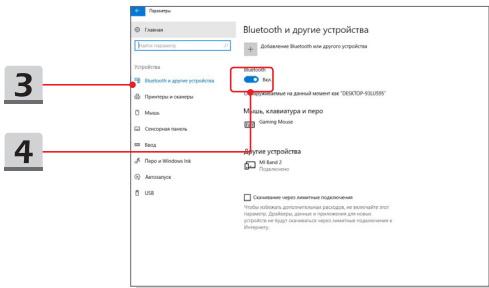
Параметры

Главная

Найти параметр

Устройства

Bluetooth и другие устройства

Принтеры и сканеры

Мышь

Сенсорная панель

Ввод

Перо и Windows Ink

Автозапуск

USB

3

4

Bluetooth и другие устройства

Добавление Bluetooth или другого устройства

Bluetooth

Вкл.

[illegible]обнаруживаемые на данный момент как "DESKTOP-93LUS95"

Мышь, клавиатура и перо

Gaming Mouse

Другие устройства

MI Band 2
Подключено

Скачивание через лимитные подключения

Чтобы избежать дополнительных расходов, не включайте этот параметр. Драйверы, данные и приложения для новых устройств не будут скачиваться через лимитные подключения к Интернету.